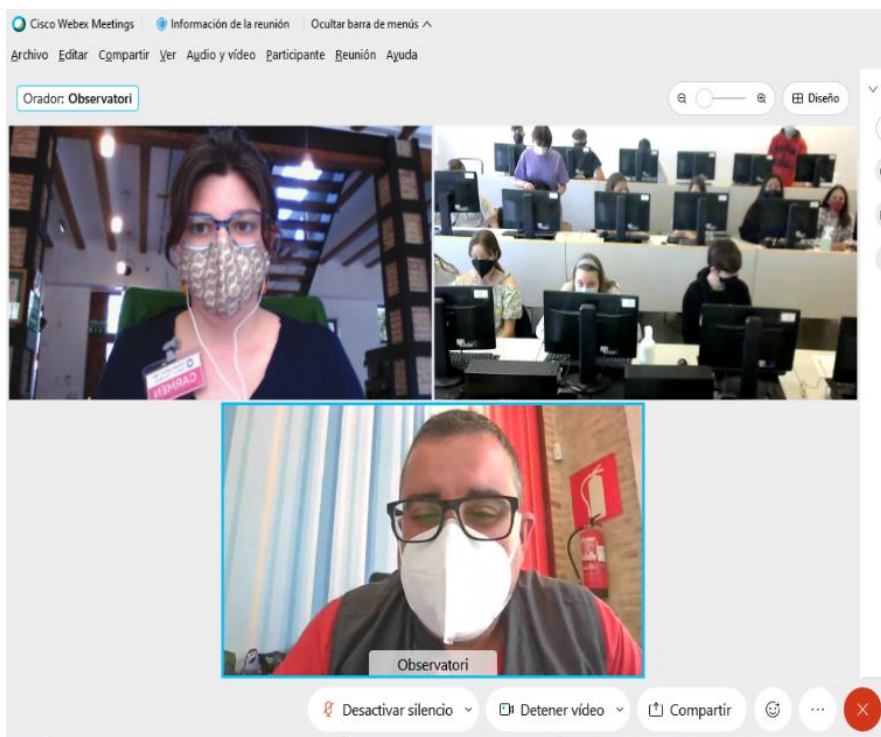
Cisco Webex Meetings Información de la reunión Ocultar barra de menús ^

Archivo Editar Compartir Ver Audio y vídeo Participante Reunión Ayuda

Orador: Observatori

Diseño

CARMEN

Observatori

Desactivar silencio Detener vídeo Compartir